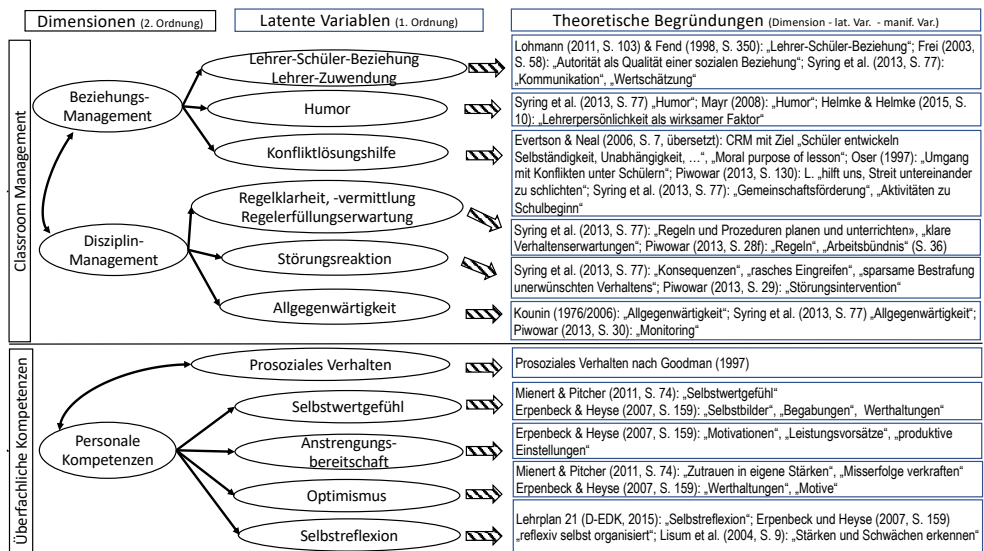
Dimensionen (2. Ordnung)

Latente Variablen (1. Ordnung)

Theoretische Begründungen (Dimension - lat. Var. - manif. Var.)

Classroom Management

Beziehungs-Management

Lehrer-Schüler-Beziehung Lehrer-Zuwendung

Lohmann (2011, S. 103) & Fend (1998, S. 350): „Lehrer-Schüler-Beziehung"; Frei (2003, S. 58): „Autorität als Qualität einer sozialen Beziehung"; Syring et al. (2013, S. 77): „Kommunikation", „Wertschätzung"

Humor

Syring et al. (2013, S. 77) „Humor"; Mayr (2008): „Humor"; Helmke & Helmke (2015, S. 10): „Lehrerpersönlichkeit als wirksamer Faktor"

Konfliktlösungshilfe

Evertson & Neal (2006, S. 7, übersetzt): CRM mit Ziel „Schüler entwickeln Selbständigkeit, Unabhängigkeit, …", „Moral purpose of lesson"; Oser (1997): „Umgang mit Konflikten unter Schülern"; Piwowar (2013, S. 130): L. „hilft uns, Streit untereinander zu schlichten"; Syring et al. (2013, S. 77): „Gemeinschaftsförderung", „Aktivitäten zu Schulbeginn"

Disziplin-Management

Regelklarheit, -vermittlung Regelerfüllungserwartung

Syring et al. (2013, S. 77): „Regeln und Prozeduren planen und unterrichten», „klare Verhaltenserwartungen"; Piwowar (2013, S. 28f): „Regeln", „Arbeitsbündnis" (S. 36)

Störungsreaktion

Syring et al. (2013, S. 77): „Konsequenzen", „rasches Eingreifen", „sparsame Bestrafung unerwünschten Verhaltens"; Piwowar (2013, S. 29): „Störungsintervention"

Allgegenwärtigkeit

Kounin (1976/2006): „Allgegenwärtigkeit"; Syring et al. (2013, S. 77) „Allgegenwärtigkeit"; Piwowar (2013, S. 30): „Monitoring"

Überfachliche Kompetenzen

Prosoziales Verhalten

Prosoziales Verhalten nach Goodman (1997)

Personale Kompetenzen

Selbstwertgefühl

Mienert & Pitcher (2011, S. 74): „Selbstwertgefühl"
Erpenbeck & Heyse (2007, S. 159): „Selbstbilder", „Begabungen", Werthaltungen"

Anstrengungs-bereitschaft

Erpenbeck & Heyse (2007, S. 159): „Motivationen", „Leistungsvorsätze", „produktive Einstellungen"

Optimismus

Mienert & Pitcher (2011, S. 74): „Zutrauen in eigene Stärken", „Misserfolge verkraften"
Erpenbeck & Heyse (2007, S. 159): „Werthaltungen", „Motive"

Selbstreflexion

Lehrplan 21 (D-EDK, 2015): „Selbstreflexion"; Erpenbeck und Heyse (2007, S. 159) „reflexiv selbst organisiert"; Lisum et al. (2004, S. 9): „Stärken und Schwächen erkennen"